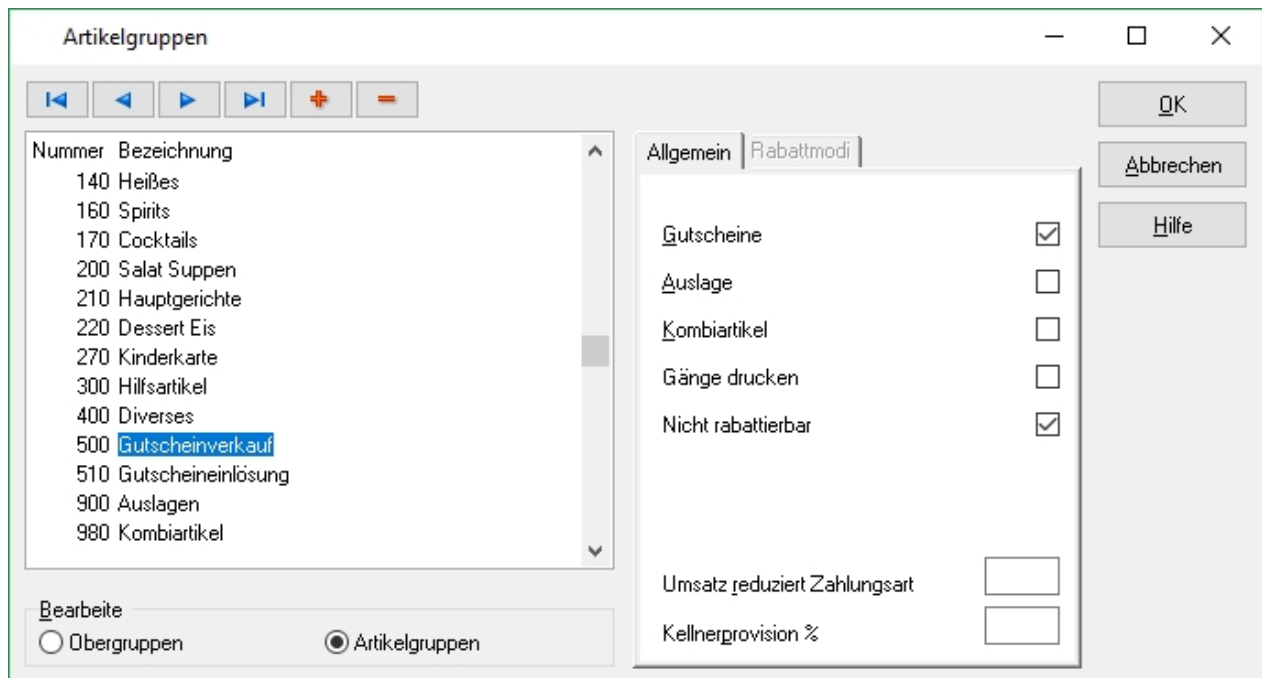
Artikelgruppen

OK
Abbrechen
Hilfe

| Nummer | Bezeichnung |
|---|---|
| 140 | Heißes |
| 160 | Spirits |
| 170 | Cocktails |
| 200 | Salat Suppen |
| 210 | Hauptgerichte |
| 220 | Dessert Eis |
| 270 | Kinderkarte |
| 300 | Hilfsartikel |
| 400 | Diverses |
| 500 | Gutscheinverkauf |
| 510 | Gutscheineinlösung |
| 900 | Auslagen |
| 980 | Kombiartikel |

Allgemein | Rabattmodi

Gutscheine
Auslage
Kombiartikel
Gänge drucken
Nicht rabattierbar

Umsatz reduziert Zahlungsart
Kellnerprovision %

Bearbeite
Obergruppen
Artikelgruppen